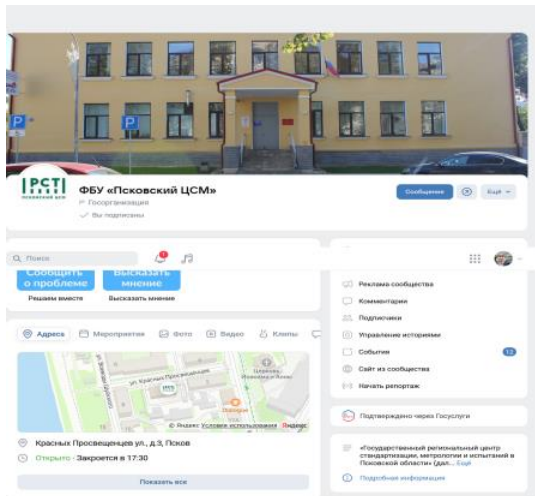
P
P
PCTI
псковский цсм

ФБУ «Псковский ЦСМ»
Госорганизация
Вы подписаны

Сообщение
Ещё

Поиск

Сообщить о проблеме
Решаем вместе

Высказать мнение
Высказать мнение

Адреса
Мероприятия
Фото
Видео
Клипы

ул. Красных Просвещенцев
Яндекс Условия использования

Красных Просвещенцев ул., д.3, Псков
Открыто · Закроется в 17:30

Показать все

Реклама сообщества
Комментарии
Подписчики
Управление историями
События
12
Сайт из сообщества
Начать репортаж

Подтверждено через Госуслуги

«Государственный региональный центр стандартизации, метрологии и испытаний в Псковской области» (дал... Ещё

Подробная информация